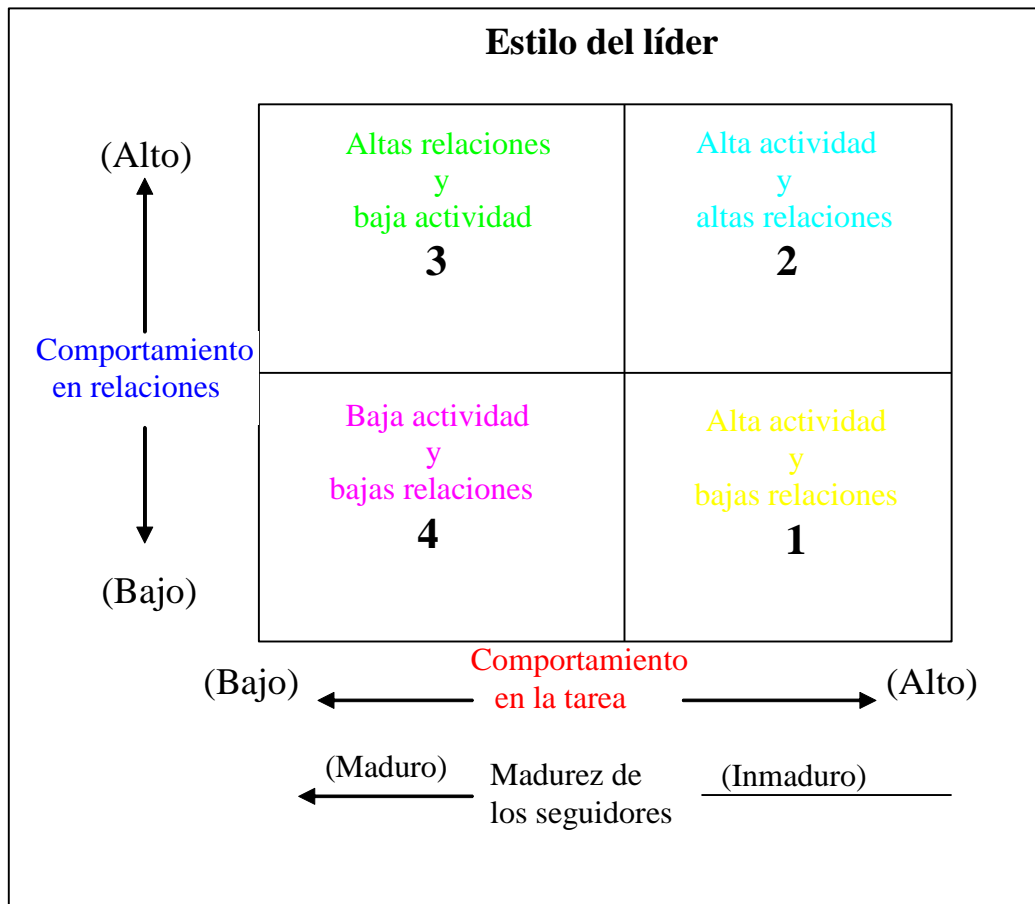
Estilo del líder

(Alto)

Comportamiento en relaciones

(Bajo)

Altas relaciones
y
baja actividad
3

Alta actividad
y
altas relaciones
2

Baja actividad
y
bajas relaciones
4

Alta actividad
y
bajas relaciones
1

(Bajo)
Comportamiento en la tarea
(Alto)

(Maduro)
Madurez de los seguidores
(Inmaduro)